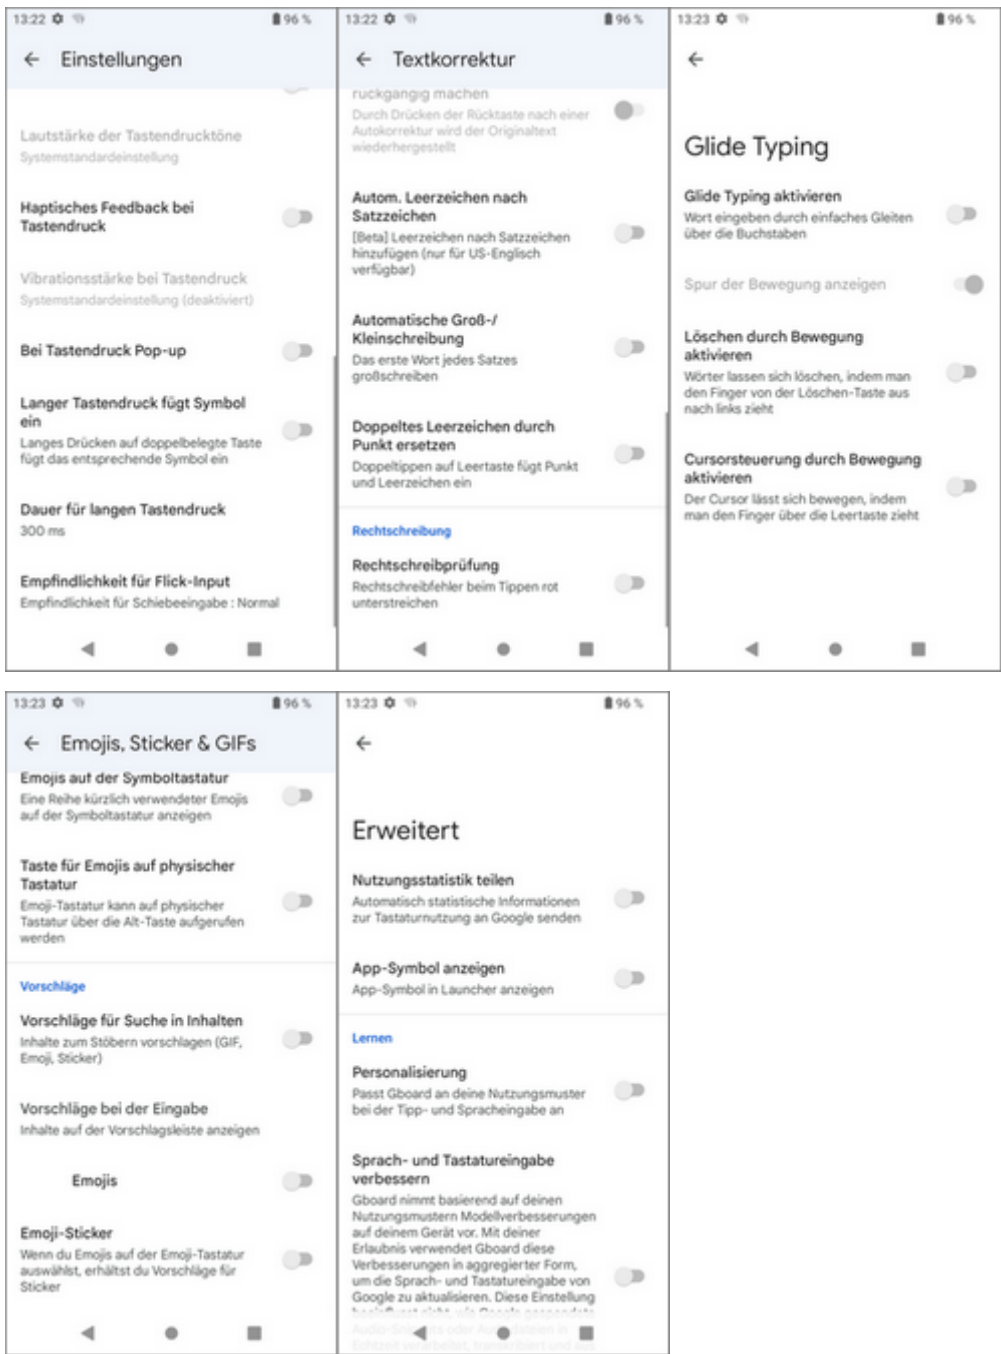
13:22 96 %

Einstellungen

Lautstärke der Tastendrucktöne
Systemstandardeinstellung

Haptisches Feedback bei Tastendruck

Vibrationsstärke bei Tastendruck
Systemstandardeinstellung (deaktiviert)

Bei Tastendruck Pop-up

Langer Tastendruck fügt Symbol ein
Langes Drücken auf doppelbelegte Taste fügt das entsprechende Symbol ein

Dauer für langen Tastendruck
300 ms

Empfindlichkeit für Flick-Input
Empfindlichkeit für Schiebeeingabe : Normal

13:22 96 %

Textkorrektur

rückgängig machen
Durch Drücken der Rücktaste nach einer Autokorrektur wird der Originaltext wiederhergestellt

Autom. Leerzeichen nach Satzzeichen
[Beta] Leerzeichen nach Satzzeichen hinzufügen (nur für US-Englisch verfügbar)

Automatische Groß-/ Kleinschreibung
Das erste Wort jedes Satzes großschreiben

Doppeltes Leerzeichen durch Punkt ersetzen
Doppeltippen auf Leertaste fügt Punkt und Leerzeichen ein

Rechtschreibung

Rechtschreibprüfung
Rechtschreibfehler beim Tippen rot unterstreichen

13:23 96 %

Glide Typing

Glide Typing aktivieren
Wort eingeben durch einfaches Gleiten über die Buchstaben

Spur der Bewegung anzeigen

Löschen durch Bewegung aktivieren
Wörter lassen sich löschen, indem man den Finger von der Löschen-Taste aus nach links zieht

Cursorsteuerung durch Bewegung aktivieren
Der Cursor lässt sich bewegen, indem man den Finger über die Leertaste zieht

13:23 96 %

Emojis, Sticker & GIFs

Emojis auf der Symboltastatur
Eine Reihe kürzlich verwendeter Emojis auf der Symboltastatur anzeigen

Taste für Emojis auf physischer Tastatur
Emoji-Tastatur kann auf physischer Tastatur über die Alt-Taste aufgerufen werden

Vorschläge

Vorschläge für Suche in Inhalten
Inhalte zum Stöbern vorschlagen (GIF, Emoji, Sticker)

Vorschläge bei der Eingabe
Inhalte auf der Vorschlagsleiste anzeigen

Emojis

Emoji-Sticker
Wenn du Emojis auf der Emoji-Tastatur auswählst, erhältst du Vorschläge für Sticker

13:23 96 %

Erweitert

Nutzungsstatistik teilen
Automatisch statistische Informationen zur Tastaturnutzung an Google senden

App-Symbol anzeigen
App-Symbol in Launcher anzeigen

Lernen

Personalisierung
Passt Gboard an deine Nutzungsmuster bei der Tipp- und Spracheingabe an

Sprach- und Tastatureingabe verbessern
Gboard nimmt basierend auf deinen Nutzungsmustern Modellverbesserungen auf deinem Gerät vor. Mit deiner Erlaubnis verwendet Gboard diese Verbesserungen in aggregierter Form, um die Sprach- und Tastatureingabe von Google zu aktualisieren. Diese Einstellung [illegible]